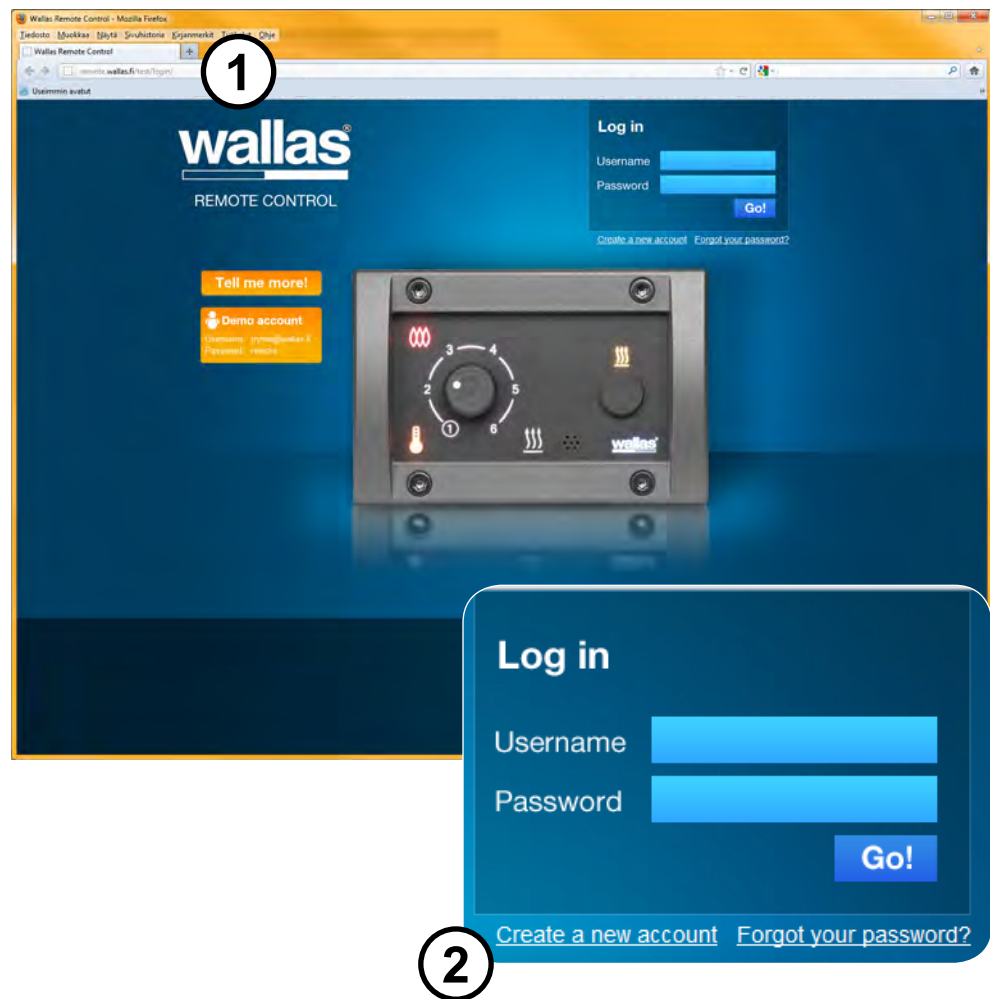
Wallas Remote Control - Mozilla Firefox

Tiedosto Muokkaa Näytä Sivuhistoria Kirjanmerkit Työkalut Ohje

Wallas Remote Control +

remote.wallas.fi/test/login/

Useimmin avatut

1

wallas®

REMOTE CONTROL

Log in

Username

Password

Go!

Create a new account Forgot your password?

Tell me more!

Demo account

Username: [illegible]@wallas.fi
Password: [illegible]

3 4
2 5
1 6

wallas

Log in

Username

Password

Go!

Create a new account Forgot your password?

2